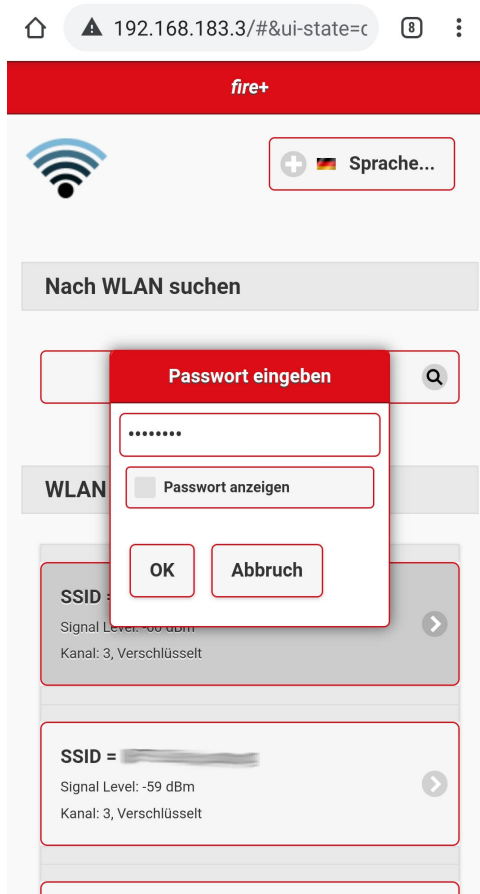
192.168.183.3/#&ui-state=c

8

fire+

Sprache...

Nach WLAN suchen

Passwort eingeben

••••••••

Passwort anzeigen

OK

Abbruch

WLAN

SSID = 

Signal Level: -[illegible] dBm

Kanal: 3, Verschlüsselt

SSID = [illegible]

Signal Level: -59 dBm

Kanal: 3, Verschlüsselt